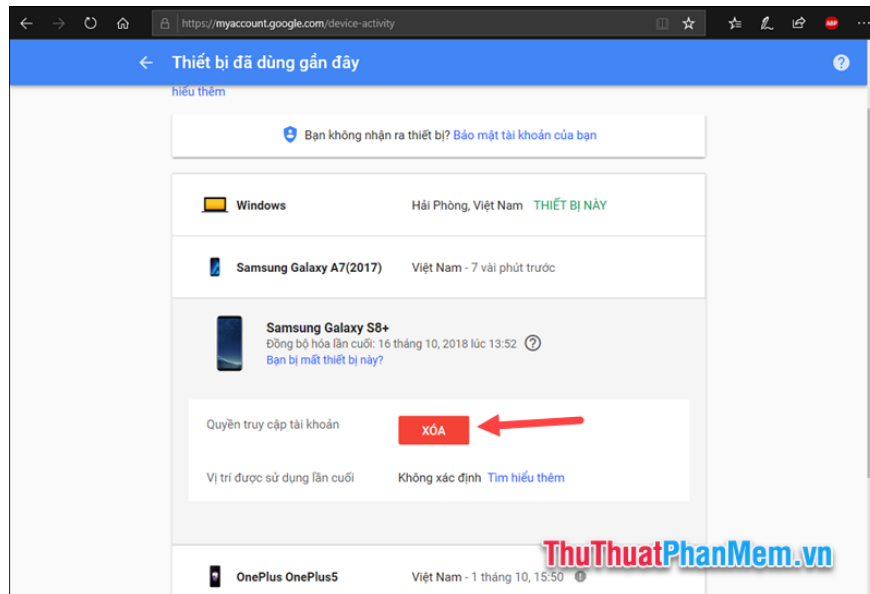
https://myaccount.google.com/device-activity

Thiết bị đã dùng gần đây

hiểu thêm

Bạn không nhận ra thiết bị? Bảo mật tài khoản của bạn

Windows Hải Phòng, Việt Nam THIẾT BỊ NÀY

Samsung Galaxy A7(2017) Việt Nam - 7 vài phút trước

Samsung Galaxy S8+
Đồng bộ hóa lần cuối: 16 tháng 10, 2018 lúc 13:52
Bạn bị mất thiết bị này?

Quyền truy cập tài khoản XÓA

Vị trí được sử dụng lần cuối Không xác định Tìm hiểu thêm

OnePlus OnePlus5 Việt Nam - 1 tháng 10, 15:50

ThuThuatPhanMem.vn